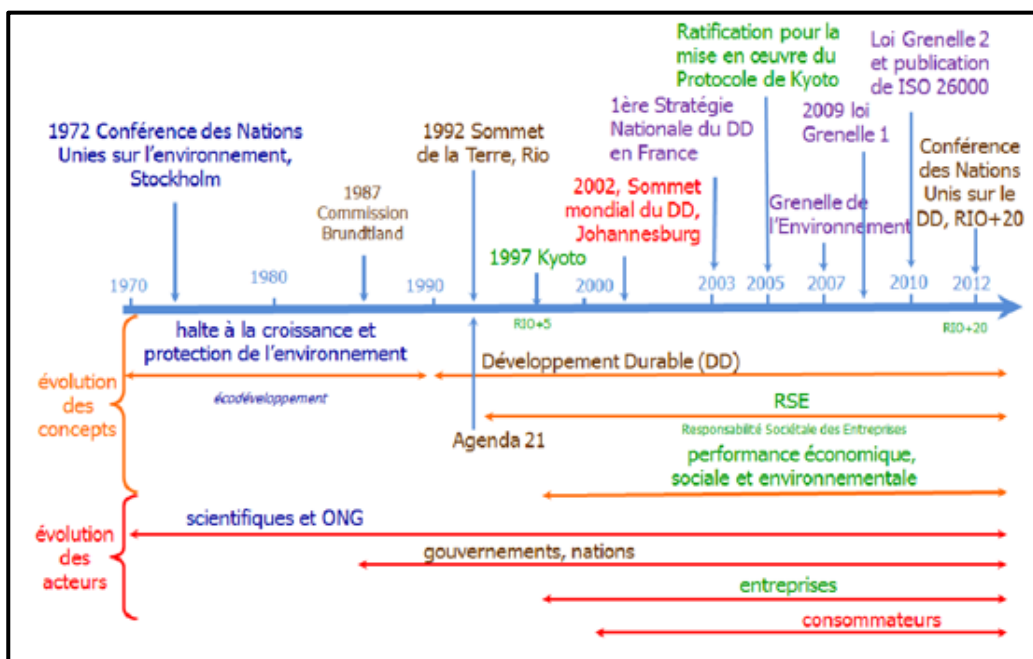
1972 Conférence des Nations Unies sur l'environnement, Stockholm

1987 Commission Brundtland

1992 Sommet de la Terre, Rio

1997 Kyoto

2002, Sommet mondial du DD, Johannesburg

1ère Stratégie Nationale du DD en France

Ratification pour la mise en œuvre du Protocole de Kyoto

Grenelle de l'Environnement

2009 loi Grenelle 1

Loi Grenelle 2 et publication de ISO 26000

Conférence des Nations Unis sur le DD, RIO+20

1970 1980 1990 2000 2003 2005 2007 2010 2012

RIO+5

RIO+20

évolution des concepts

halte à la croissance et protection de l'environnement

écodéveloppement

Développement Durable (DD)

Agenda 21

RSE

Responsabilité Sociétale des Entreprises

performance économique, sociale et environnementale

évolution des acteurs

scientifiques et ONG

gouvernements, nations

entreprises

consommateurs